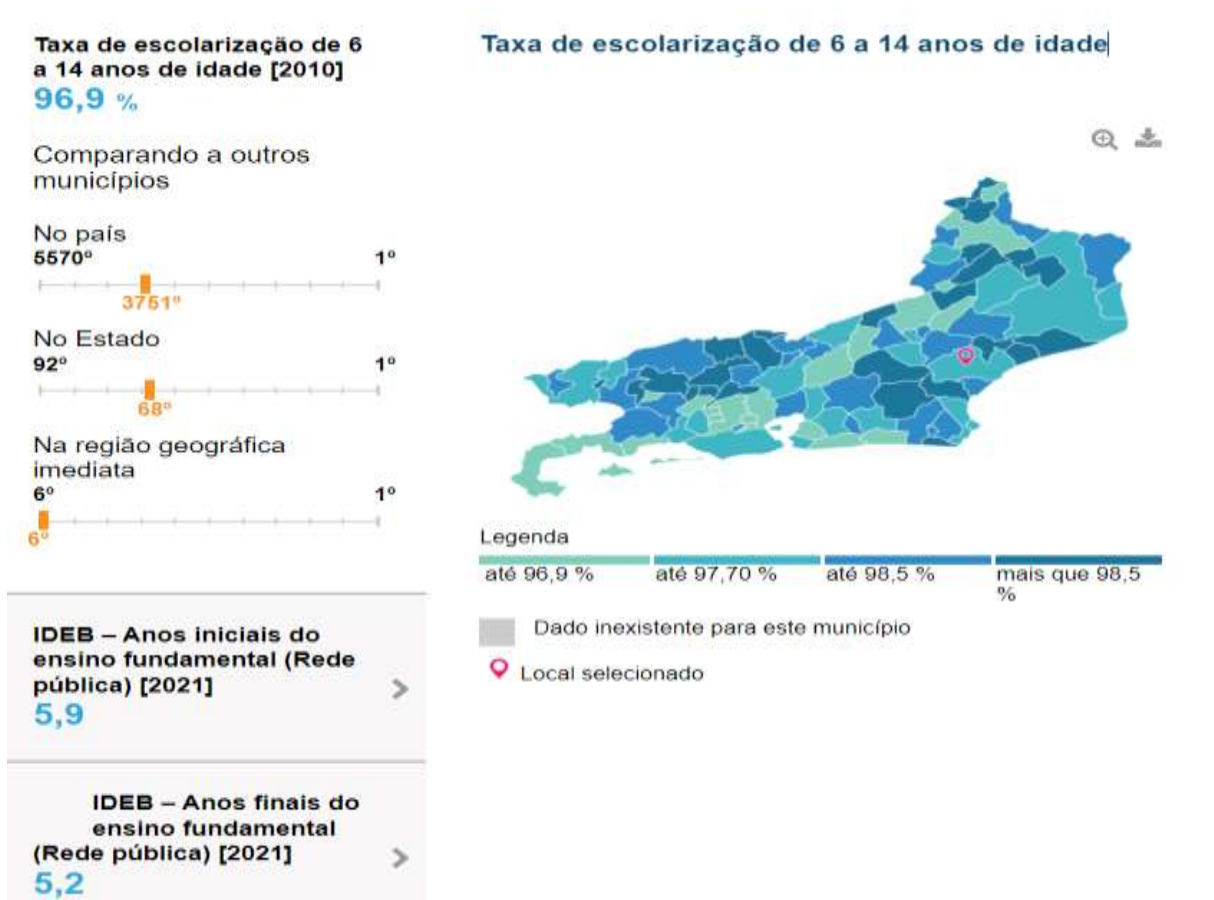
Taxa de escolarização de 6 a 14 anos de idade [2010]
96,9 %

Comparando a outros municípios

No país
5570º
1º
3751º

No Estado
92º
1º
68º

Na região geográfica imediata
6º
1º
6º

IDEB – Anos iniciais do ensino fundamental (Rede pública) [2021]
5,9

IDEB – Anos finais do ensino fundamental (Rede pública) [2021]
5,2

Taxa de escolarização de 6 a 14 anos de idade

Legenda
até 96,9 %
até 97,70 %
até 98,5 %
mais que 98,5 %

Dado inexistente para este município

Local selecionado